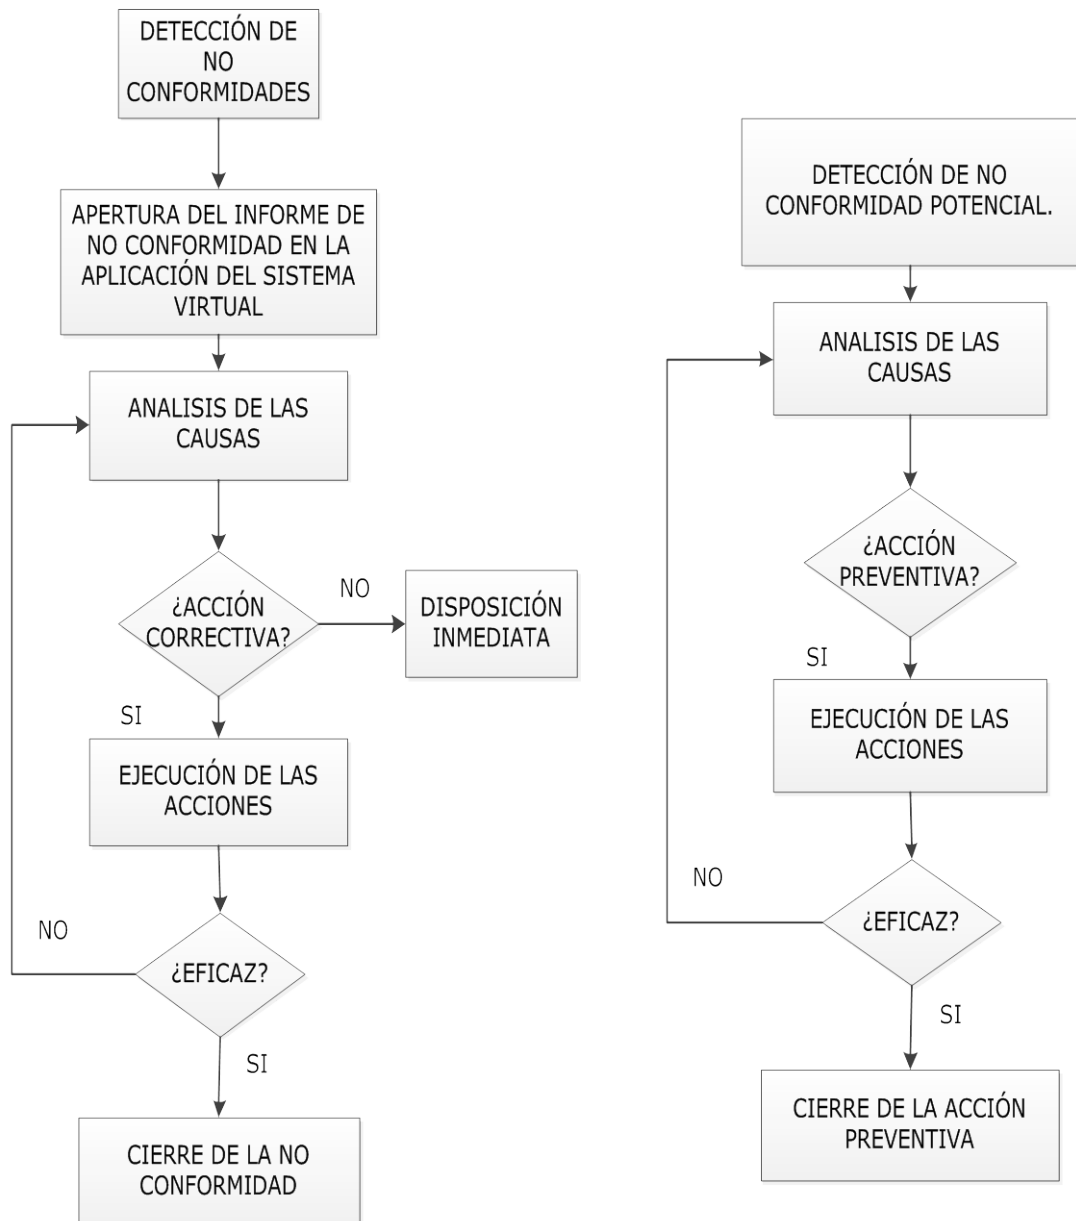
DETECCIÓN DE NO CONFORMIDADES

APERTURA DEL INFORME DE NO CONFORMIDAD EN LA APLICACIÓN DEL SISTEMA VIRTUAL

ANALISIS DE LAS CAUSAS

¿ACCIÓN CORRECTIVA?

NO

DISPOSICIÓN INMEDIATA

SI

EJECUCIÓN DE LAS ACCIONES

NO

¿EFICAZ?

SI

CIERRE DE LA NO CONFORMIDAD

DETECCIÓN DE NO CONFORMIDAD POTENCIAL.

ANALISIS DE LAS CAUSAS

¿ACCIÓN PREVENTIVA?

SI

EJECUCIÓN DE LAS ACCIONES

NO

¿EFICAZ?

SI

CIERRE DE LA ACCIÓN PREVENTIVA